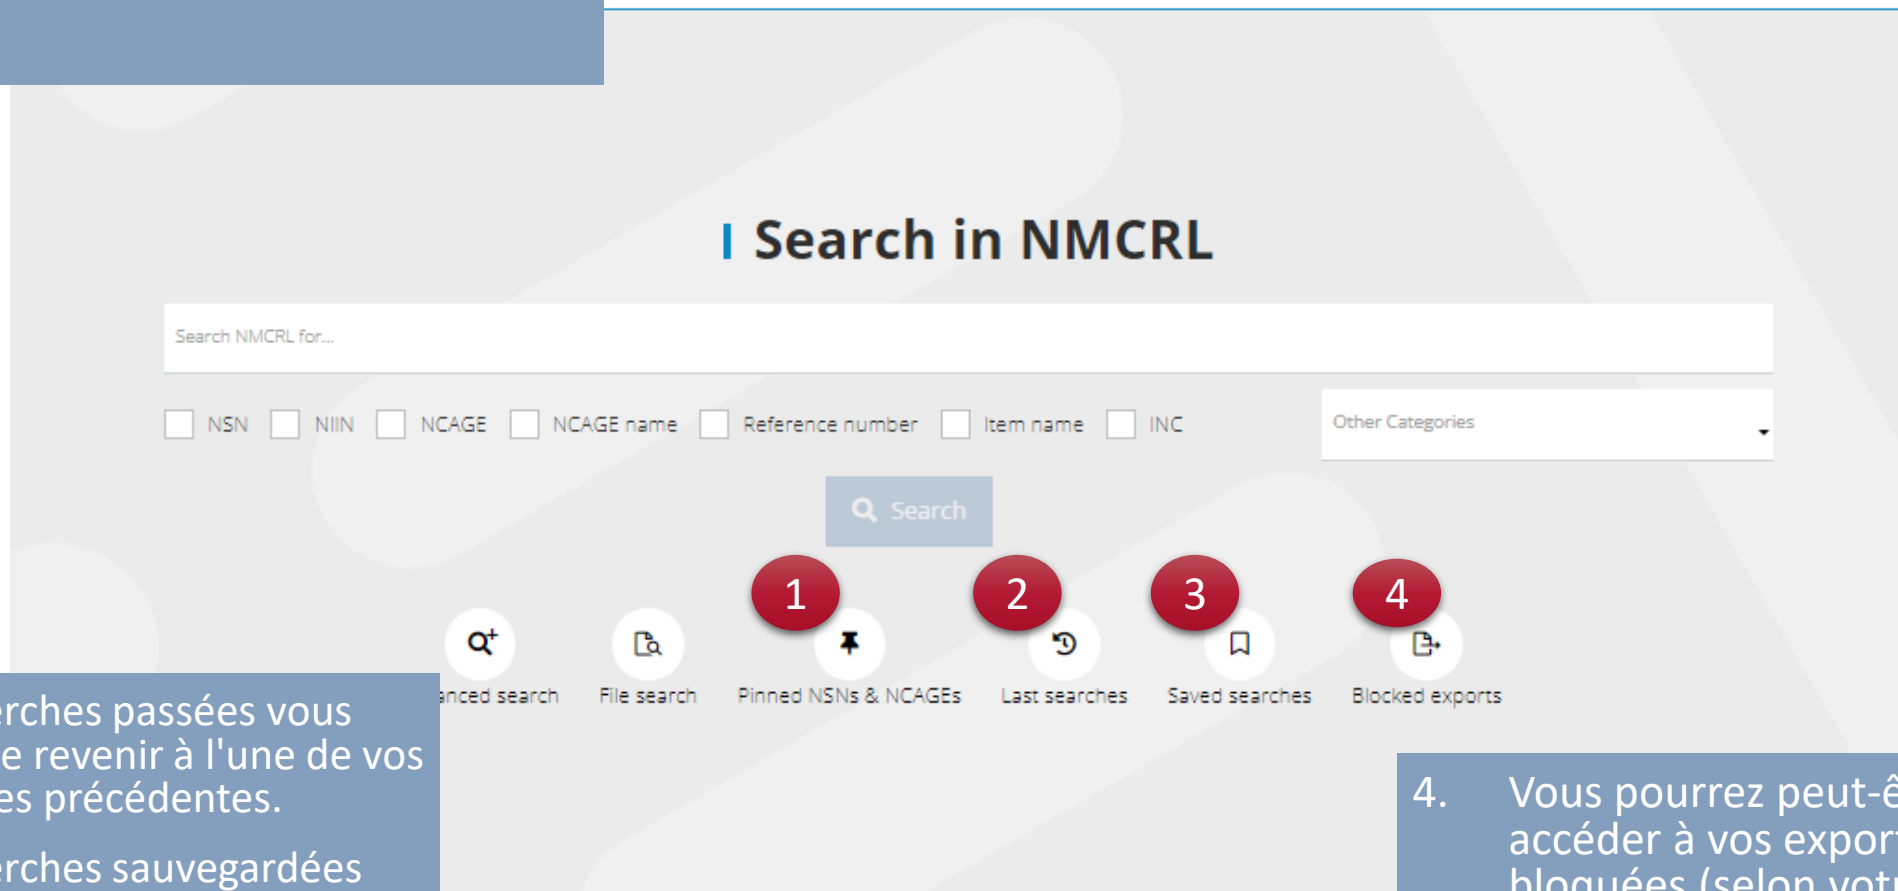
Search in NMCRL

Search NMCRL for...

NSN NIIN NCAGE NCAGE name Reference number Item name INC

Other Categories

Search

1 2 3 4

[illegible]nced search File search Pinned NSNs & NCAGEs Last searches Saved searches Blocked exports

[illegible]rches passées vous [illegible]e revenir à l'une de vos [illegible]es précédentes.

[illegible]rches sauvegardées

4. Vous pourrez peut-ê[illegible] accéder à vos expor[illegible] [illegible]